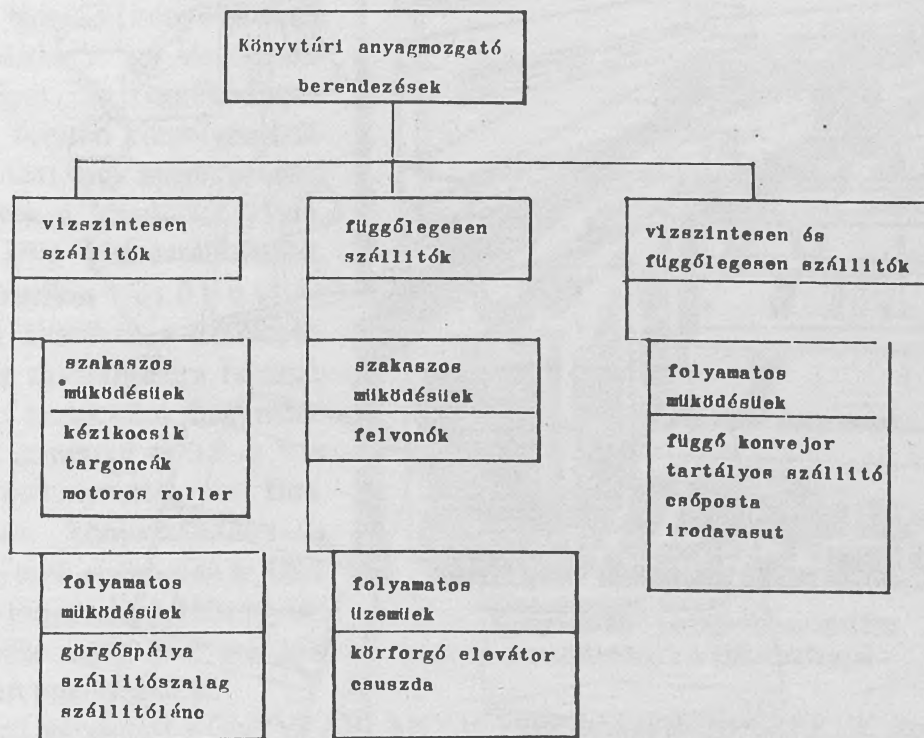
Könyvtári anyagmozgató berendezések

vizszintesen szállitók

szakaszos működésüek

kézikocsik
targoncák
motoros roller

folyamatos működésüek

görgőspálya
szállitószalag
szállitólánc

függőlegesen szállitók

szakaszos működésüek

felvonók

folyamatos üzemüek

körforgó elevátor
csuszda

vizszintesen és függőlegesen szállitók

folyamatos működésüek

függő konvejor
tartályos szállitó
csőposta
irodavasut